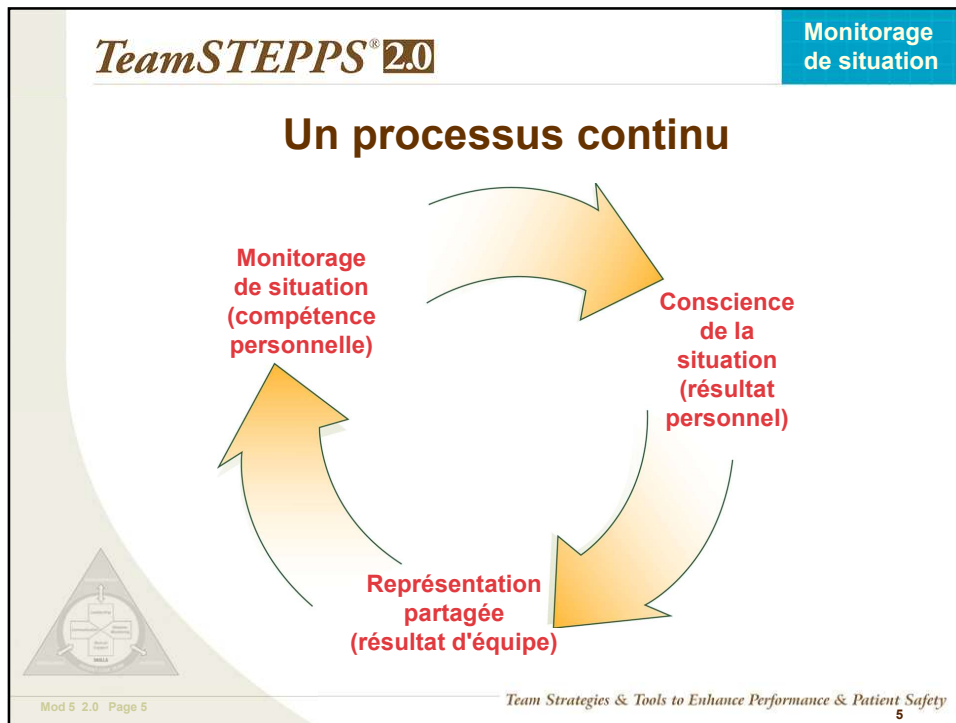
TeamSTEPPS® 2.0

Monitorage de situation

Un processus continu

Monitorage de situation (compétence personnelle)

Conscience de la situation (résultat personnel)

Représentation partagée (résultat d'équipe)

Mod 5 2.0 Page 5

Team Strategies & Tools to Enhance Performance & Patient Safety

5